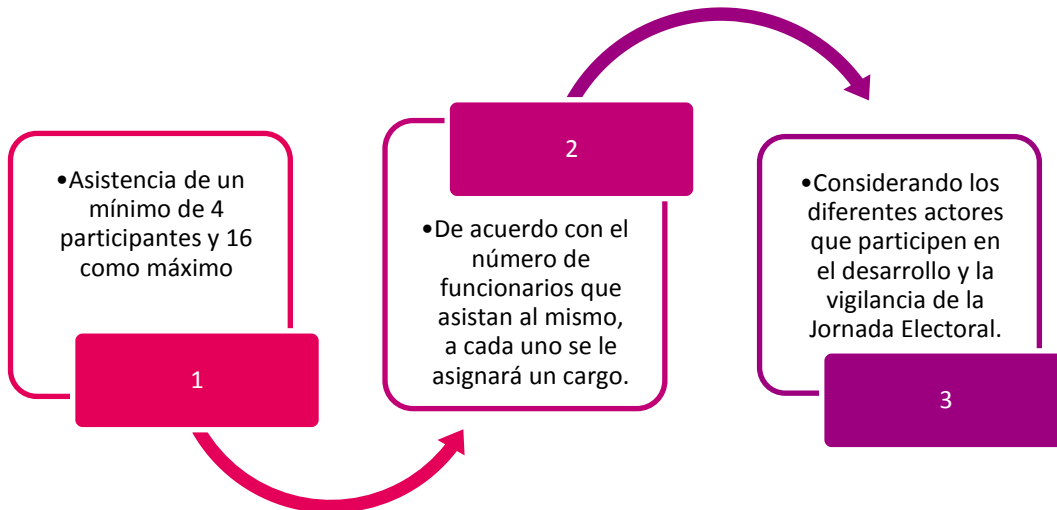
•Asistencia de un mínimo de 4 participantes y 16 como máximo

1

2

•De acuerdo con el número de funcionarios que asistan al mismo, a cada uno se le asignará un cargo.

•Considerando los diferentes actores que participen en el desarrollo y la vigilancia de la Jornada Electoral.

3